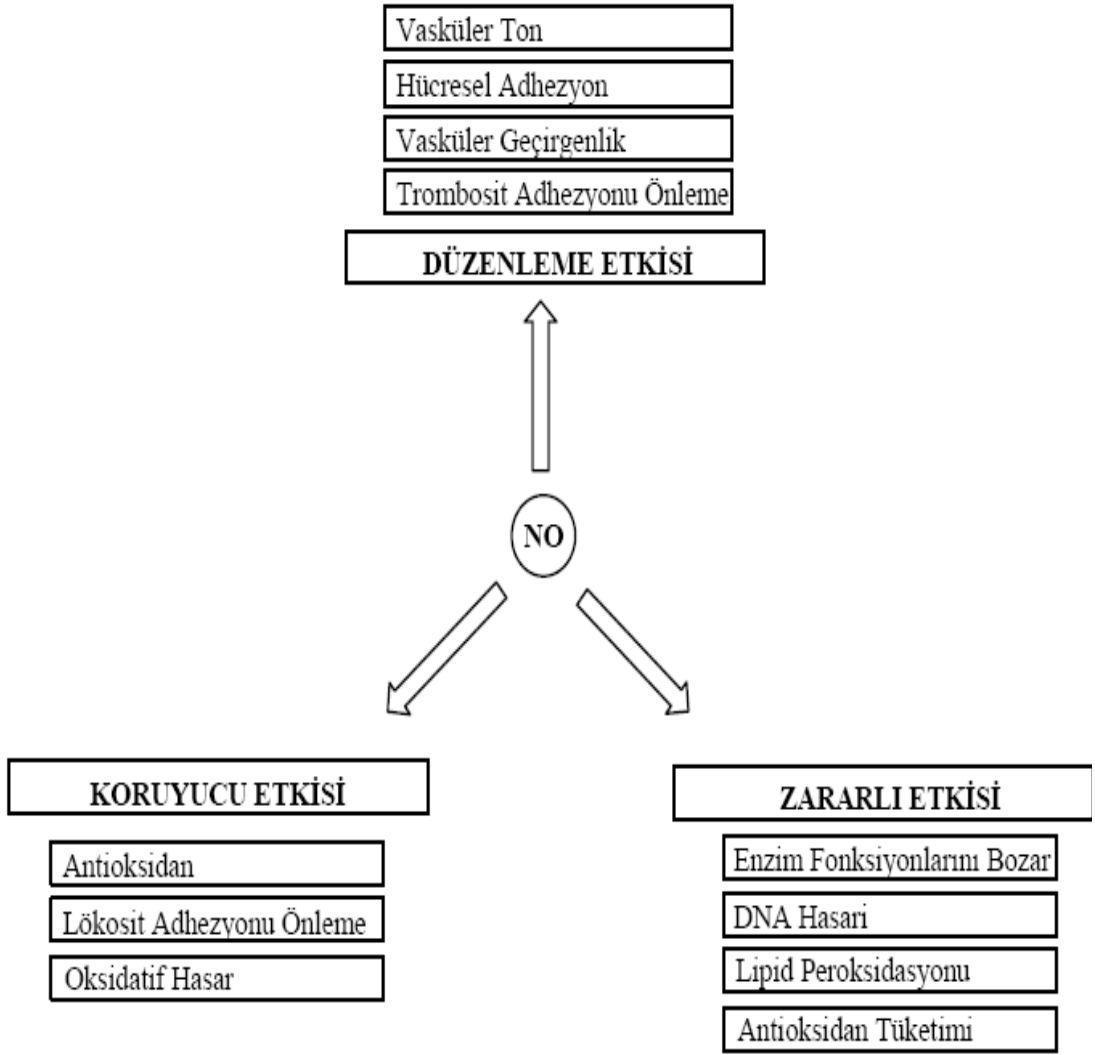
Vasküler Ton

Hücresel Adhezyon

Vasküler Geçirgenlik

Trombosit Adhezyonu Önleme

DÜZENLEME ETKİSİ

NO

KORUYUCU ETKİSİ

Antioksidan

Lökosit Adhezyonu Önleme

Oksidatif Hasar

ZARARLI ETKİSİ

Enzim Fonksiyonlarını Bozar

DNA Hasari

Lipid Peroksidasyonu

Antioksidan Tüketimi